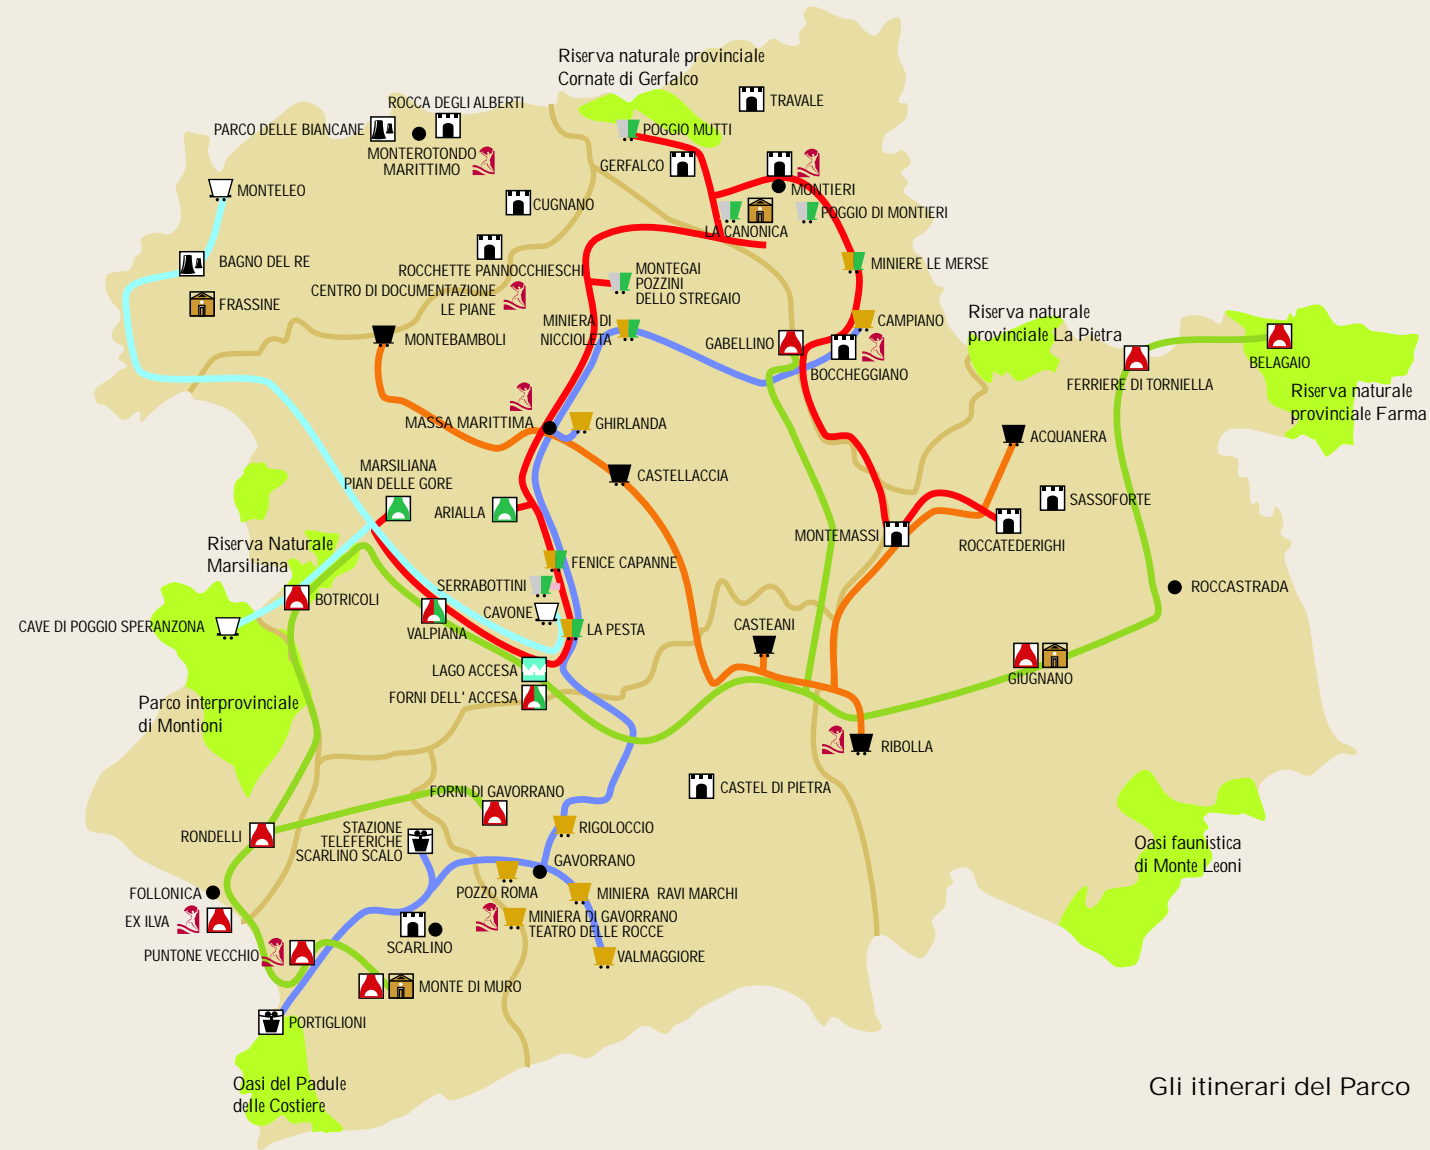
Riserva naturale provinciale
Cornate di Gerfalco

TRAVALE

ROCCA DEGLI ALBERTI

PARCO DELLE BIANCANE

POGGIO MUTTI

MONTEROTONDO
MARITTIMO

GERFALCO

MONTIERI

MONTELEO

CUGNANO

POGGIO DI MONTIERI

LA CANONICA

BAGNO DEL RE

ROCCHETTE PANNOCCHIESCHI

MONTEGAI
POZZINI
DELLO STREGAIO

MINIERE LE MERSE

FRASSINE

CENTRO DI DOCUMENTAZIONE
LE PIANE

MINIERA DI
NICCIOLETA

CAMPIANO

Riserva naturale
provinciale La Pietra

MONTEBAMBOLI

GABELLINO

BELAGAIO

BOCCHEGGIANO

FERRIERE DI TORNIELLA

Riserva naturale
provinciale Farma

MASSA MARITTIMA

GHIRLANDA

ACQUANERA

MARSILIANA
PIAN DELLE GORE

CASTELLACCIA

SASSOFORTE

ARIALLA

MONTEMASSI

ROCCATEDERIGHI

Riserva Naturale
Marsiliana

FENICE CAPANNE

ROCCASTRADA

SERRABOTTINI

BOTRICOLI

CAVONE

CAVE DI POGGIO SPERANZONA

LA PESTA

CASTEANI

VALPIANA

GIUGNANO

LAGO ACCESA

FORNI DELL' ACCESA

Parco interprovinciale
di Montioni

RIBOLLA

CASTEL DI PIETRA

FORNI DI GAVORRANO

RIGOLOCCIO

RONDELLI

STAZIONE
TELEFERICHE
SCARLINO SCALO

Oasi faunistica
di Monte Leoni

GAVORRANO

FOLLONICA

POZZO ROMA

MINIERA RAVI MARCHI

EX ILVA

MINIERA DI GAVORRANO
TEATRO DELLE ROCCE

SCARLINO

PUNTONE VECCHIO

VALMAGGIORE

MONTE DI MURO

PORTIGLIONI

Oasi del Padule
delle Costiere

Gli itinerari del Parco